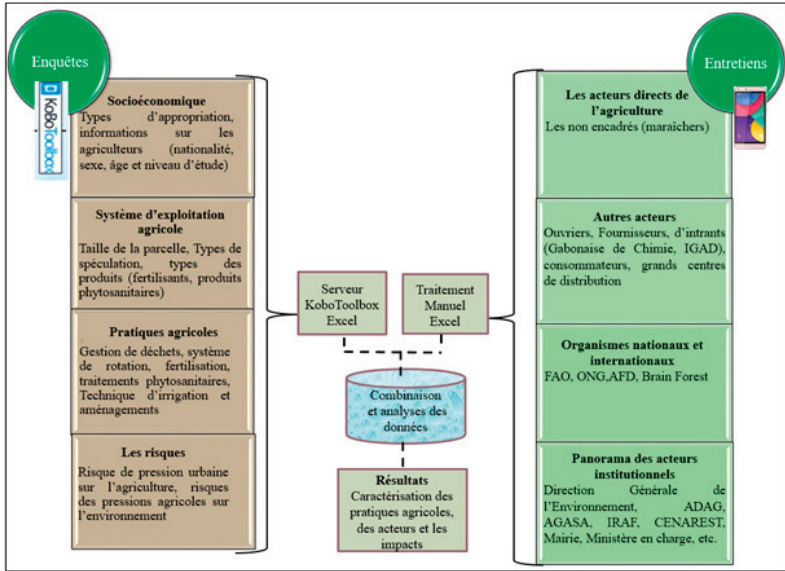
Enquêtes

KoBoToolbox

Socioéconomique
Types d'appropriation, informations sur les agriculteurs (nationalité, sexe, âge et niveau d'étude)

Système d'exploitation agricole
Taille de la parcelle, Types de spéculation, types des produits (fertilisants, produits phytosanitaires)

Pratiques agricoles
Gestion de déchets, système de rotation, fertilisation, traitements phytosanitaires, Technique d'irrigation et aménagements

Les risques
Risque de pression urbaine sur l'agriculture, risques des pressions agricoles sur l'environnement

Serveur KoboToolbox Excel

Traitement Manuel Excel

Combinaison et analyses des données

Résultats
Caractérisation des pratiques agricoles, des acteurs et les impacts

Entretiens

Les acteurs directs de l'agriculture
Les non encadrés (maraichers)

Autres acteurs
Ouvriers, Fournisseurs, d'intrants (Gabonaise de Chimie, IGAD), consommateurs, grands centres de distribution

Organismes nationaux et internationaux
FAO, ONG,AFD, Brain Forest

Panorama des acteurs institutionnels
Direction Générale de l'Environnement, ADAG, AGASA, IRAF, CENAREST, Mairie, Ministère en charge, etc.